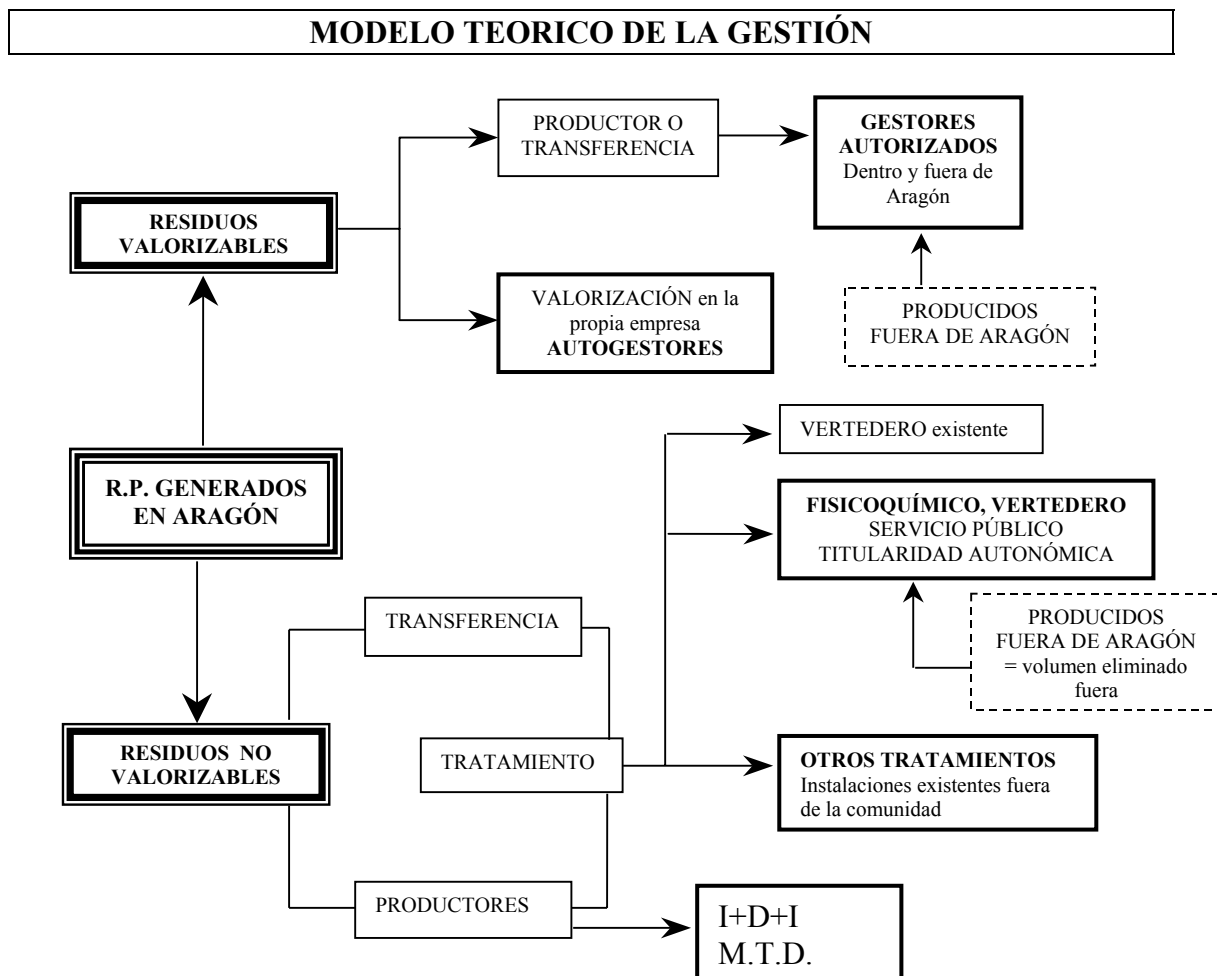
MODELO TEORICO DE LA GESTIÓN

RESIDUOS VALORIZABLES

PRODUCTOR O TRANSFERENCIA

GESTORES AUTORIZADOS
Dentro y fuera de Aragón

PRODUCIDOS FUERA DE ARAGÓN

VALORIZACIÓN en la propia empresa
AUTOGESTORES

R.P. GENERADOS EN ARAGÓN

VERTEDERO existente

FISICOQUÍMICO, VERTEDERO
SERVICIO PÚBLICO
TITULARIDAD AUTONÓMICA

PRODUCIDOS FUERA DE ARAGÓN = volumen eliminado fuera

TRANSFERENCIA

RESIDUOS NO VALORIZABLES

TRATAMIENTO

OTROS TRATAMIENTOS
Instalaciones existentes fuera de la comunidad

PRODUCTORES

I+D+I
M.T.D.